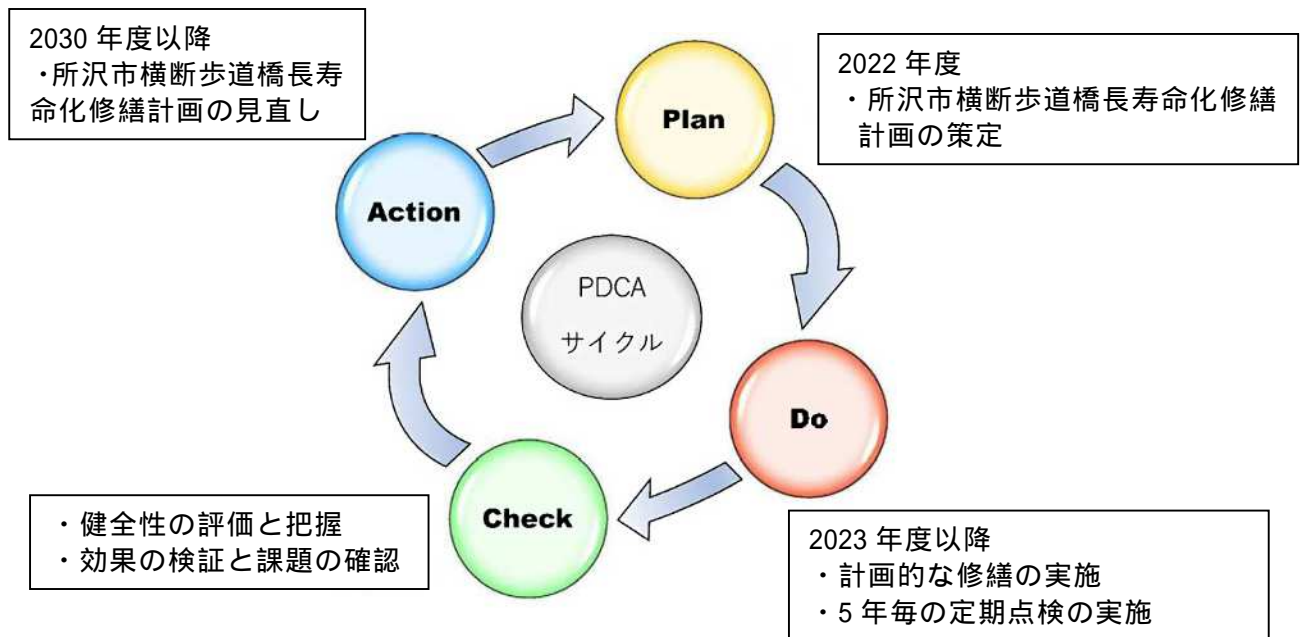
2030 年度以降
・所沢市横断歩道橋長寿命化修繕計画の見直し

Plan

2022 年度
・所沢市横断歩道橋長寿命化修繕計画の策定

Action

PDCA
サイクル

Do

Check

・健全性の評価と把握
・効果の検証と課題の確認

2023 年度以降
・計画的な修繕の実施
・5 年毎の定期点検の実施